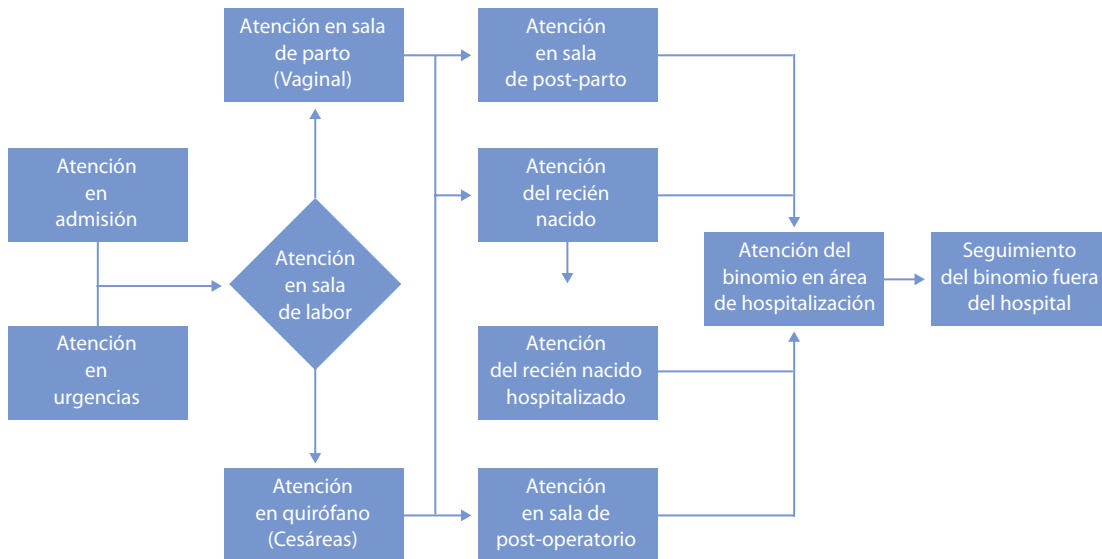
Atención en admisión

Atención en urgencias

Atención en sala de labor

Atención en sala de parto (Vaginal)

Atención en quirófano (Cesáreas)

Atención en sala de post-parto

Atención del recién nacido

Atención del recién nacido hospitalizado

Atención en sala de post-operatorio

Atención del binomio en área de hospitalización

Seguimiento del binomio fuera del hospital